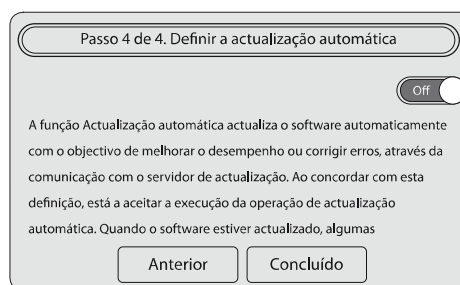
Passo 4 de 4. Definir a actualização automática

Off

A função Actualização automática actualiza o software automaticamente com o objectivo de melhorar o desempenho ou corrigir erros, através da comunicação com o servidor de actualização. Ao concordar com esta definição, está a aceitar a execução da operação de actualização automática. Quando o software estiver actualizado, algumas

Anterior

Concluído